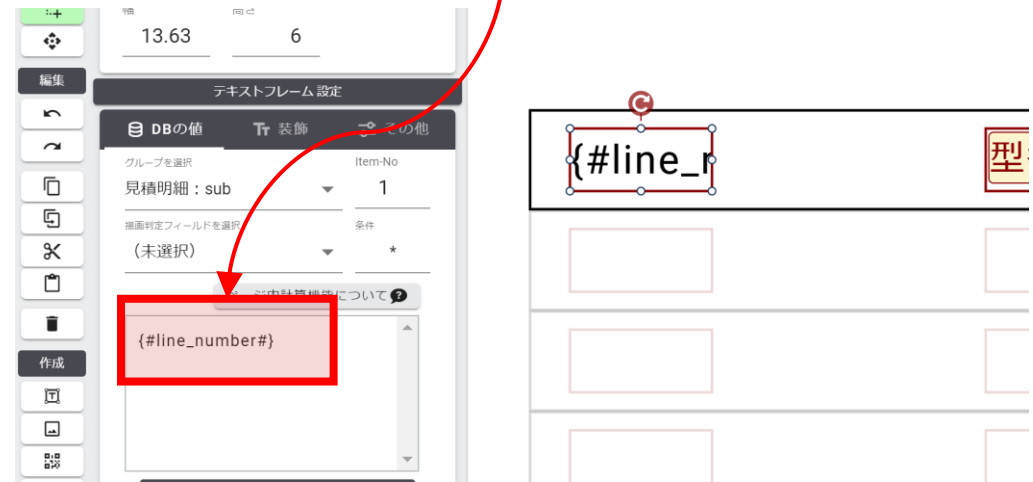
13.63

6

編集

テキストフレーム 設定

DBの値

装飾

その他

グループを選択

見積明細：sub

Item-No

1

描画判定フィールドを選択

（未選択）

条件

*

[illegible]計算機能について

{#line_number#}

作成

{#line_r

型